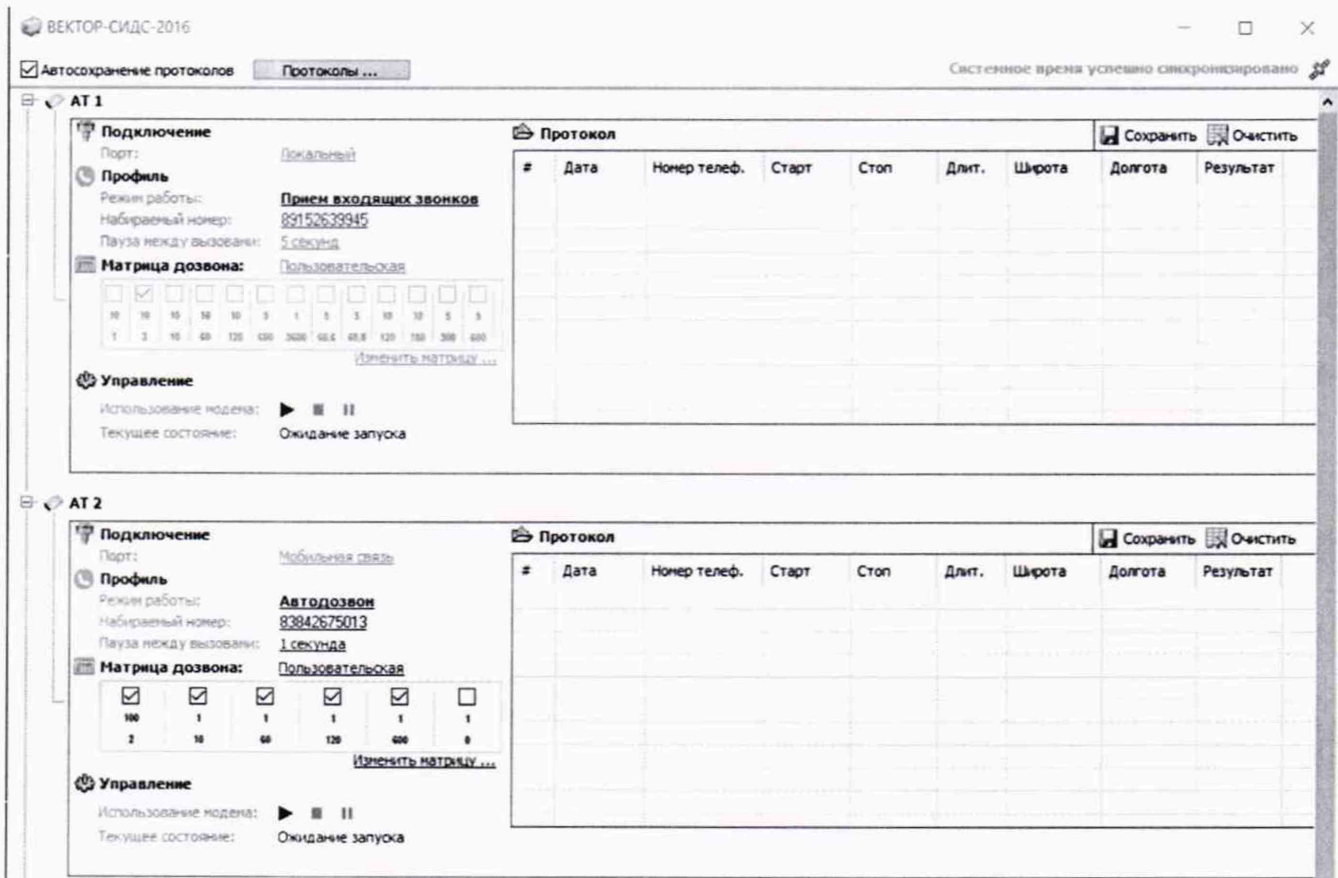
ВЕКТОР-СИДС-2016

Автосохранение протоколов Протоколы ...

Системное время успешно синхронизировано

AT 1

Подключение
Порт: Локальный
Профиль
Режим работы: Прием входящих звонков
Набираемый номер: 89152639945
Пауза между вызовами: 5 секунд
Матрица дозвона: Пользовательская

| 10 | 10 | 10 | 10 | 10 | 5 | 1 | 5 | 5 | 10 | 10 | 5 | 5 |
|---|---|---|---|---|---|---|---|---|---|---|---|---|
| 1 | 2 | 10 | 60 | 120 | 600 | 3600 | 60.6 | 60.8 | 120 | 180 | 300 | 600 |

Изменить матрицу ...

Управление
Использование модема:
Текущее состояние: Ожидание запуска

Протокол Сохранить Очистить

| # | Дата | Номер телеф. | Старт | Стоп | Длит. | Широта | Долгота | Результат |
|---|---|---|---|---|---|---|---|---|

AT 2

Подключение
Порт: Мобильная связь
Профиль
Режим работы: Автодозвон
Набираемый номер: 83842675013
Пауза между вызовами: 1 секунда
Матрица дозвона: Пользовательская

| 100 | 1 | 1 | 1 | 1 | 1 |
|---|---|---|---|---|---|
| 2 | 10 | 60 | 120 | 600 | 0 |

Изменить матрицу ...

Управление
Использование модема:
Текущее состояние: Ожидание запуска

Протокол Сохранить Очистить

| # | Дата | Номер телеф. | Старт | Стоп | Длит. | Широта | Долгота | Результат |
|---|---|---|---|---|---|---|---|---|